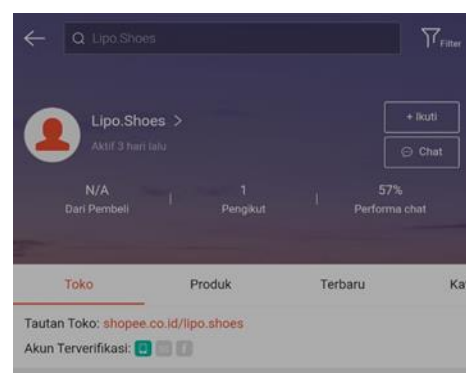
Lipo.Shoes

Filter

Lipo.Shoes >

Aktif 3 hari lalu

+ Ikuti

Chat

N/A
Dari Pembeli

1
Pengikut

57%
Performa chat

Toko

Produk

Terbaru

Ka

Tautan Toko: shopee.co.id/lipo.shoes

Akun Terverifikasi: